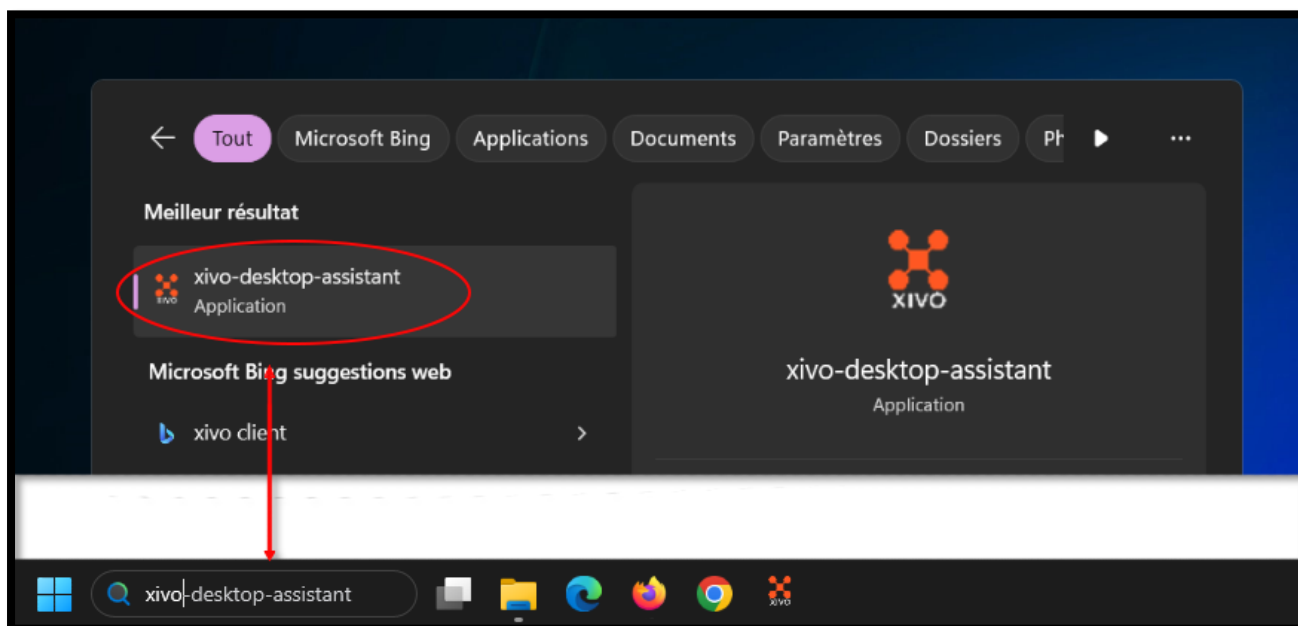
Tout
Microsoft Bing
Applications
Documents
Paramètres
Dossiers
Ph
...

Meilleur résultat

xivo-desktop-assistant
Application

Microsoft Bing suggestions web

xivo client

XIVO

xivo-desktop-assistant
Application

xivo-desktop-assistant